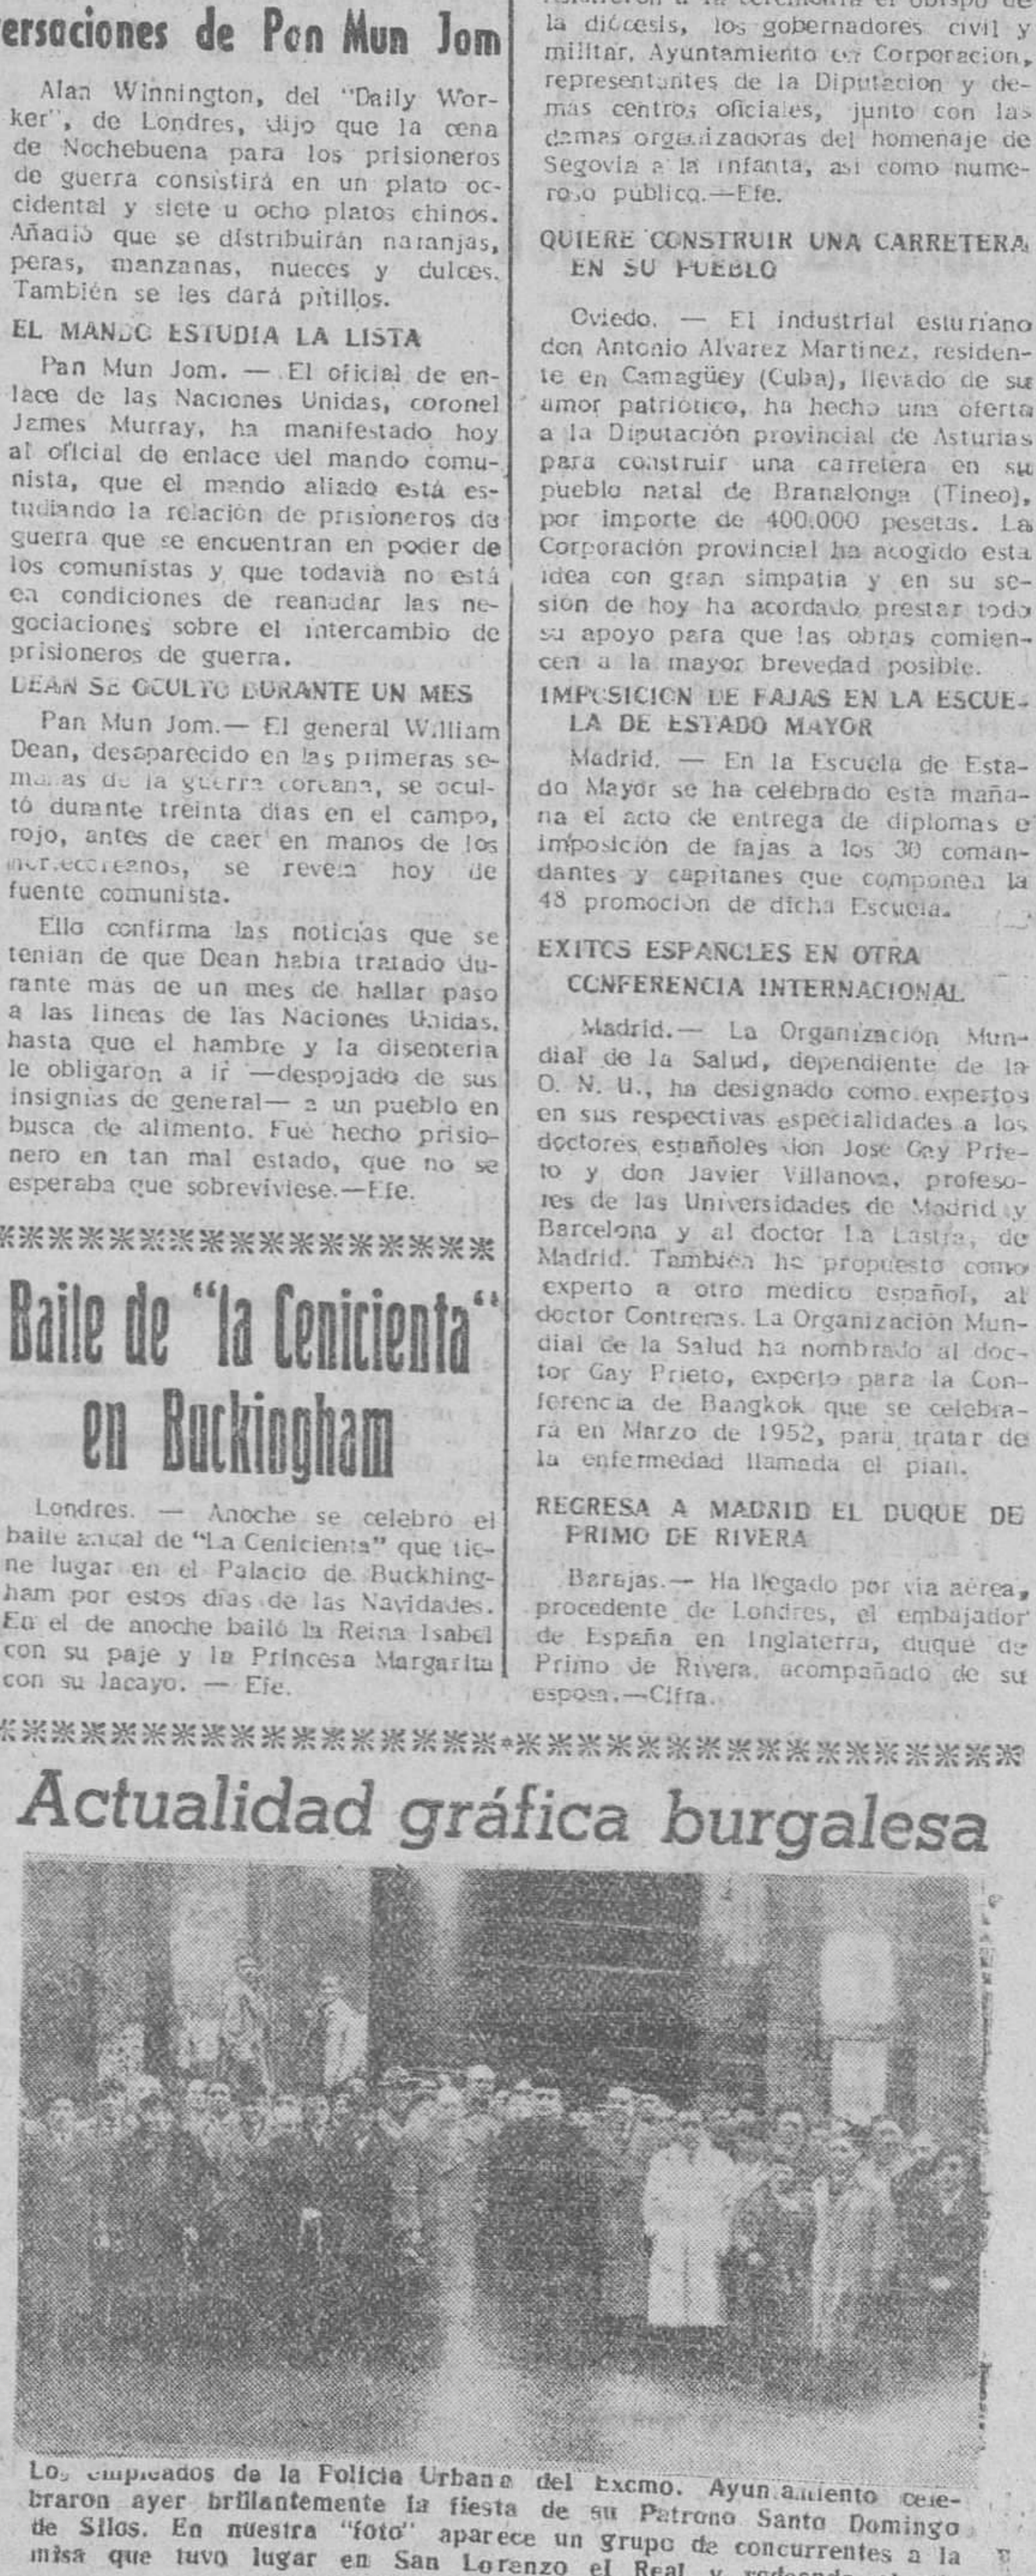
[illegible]ersaciones de Pan Mun Jom

Alan Winnington, del "Daily Worker", de Londres, dijo que la cena de Nochebuena para los prisioneros de guerra consistirá en un plato occidental y siete u ocho platos chinos. Añadió que se distribuirán naranjas, peras, manzanas, nueces y dulces. También se les dará pitillos.

EL MANDO ESTUDIA LA LISTA

Pan Mun Jom. — El oficial de enlace de las Naciones Unidas, coronel James Murray, ha manifestado hoy al oficial de enlace del mando comunista, que el mando aliado está estudiando la relación de prisioneros de guerra que se encuentran en poder de los comunistas y que todavía no está en condiciones de reanudar las negociaciones sobre el intercambio de prisioneros de guerra.

DEAN SE OCULTO DURANTE UN MES

Pan Mun Jom.— El general William Dean, desaparecido en las primeras semanas de la guerra coreana, se ocultó durante treinta días en el campo, rojo, antes de caer en manos de los norcoreanos, se revela hoy de fuente comunista.

Ello confirma las noticias que se tenían de que Dean había tratado durante más de un mes de hallar paso a las líneas de las Naciones Unidas, hasta que el hambre y la disentería le obligaron a ir —despojado de sus insignias de general— a un pueblo en busca de alimento. Fué hecho prisionero en tan mal estado, que no se esperaba que sobreviviese.—Efe.

Baile de "la Cenicienta" en Buckingham

Londres. — Anoche se celebró el baile anual de "La Cenicienta" que tiene lugar en el Palacio de Buckhingham por estos días de las Navidades. En el de anoche bailó la Reina Isabel con su paje y la Princesa Margarita con su lacayo. — Efe.

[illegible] la diócesis, los gobernadores civil y militar, Ayuntamiento en Corporación, representantes de la Diputación y demás centros oficiales, junto con las damas organizadoras del homenaje de Segovia a la Infanta, así como numeroso público.—Efe.

QUIERE CONSTRUIR UNA CARRETERA EN SU PUEBLO

Oviedo. — El industrial esturiano don Antonio Alvarez Martínez, residente en Camagüey (Cuba), llevado de su amor patriótico, ha hecho una oferta a la Diputación provincial de Asturias para construir una carretera en su pueblo natal de Branalonga (Tineo), por importe de 400.000 pesetas. La Corporación provincial ha acogido esta idea con gran simpatía y en su sesión de hoy ha acordado prestar todo su apoyo para que las obras comiencen a la mayor brevedad posible.

IMPOSICION DE FAJAS EN LA ESCUELA DE ESTADO MAYOR

Madrid. — En la Escuela de Estado Mayor se ha celebrado esta mañana el acto de entrega de diplomas e imposición de fajas a los 30 comandantes y capitanes que componen la 48 promoción de dicha Escuela.

EXITOS ESPAÑOLES EN OTRA CONFERENCIA INTERNACIONAL

Madrid.— La Organización Mundial de la Salud, dependiente de la O. N. U., ha designado como expertos en sus respectivas especialidades a los doctores españoles don José Gay Prieto y don Javier Villanova, profesores de las Universidades de Madrid y Barcelona y al doctor La Lastra, de Madrid. También ha propuesto como experto a otro médico español, al doctor Contreras. La Organización Mundial de la Salud ha nombrado al doctor Gay Prieto, experto para la Conferencia de Bangkok que se celebrará en Marzo de 1952, para tratar de la enfermedad llamada el pian.

REGRESA A MADRID EL DUQUE DE PRIMO DE RIVERA

Barajas.— Ha llegado por vía aérea, procedente de Londres, el embajador de España en Inglaterra, duque de Primo de Rivera, acompañado de su esposa.—Cifra.

Actualidad gráfica burgalesa

Los empleados de la Policía Urbana del Excmo. Ayuntamiento celebraron ayer brillantemente la fiesta de su Patrono Santo Domingo de Silos. En nuestra "foto" aparece un grupo de concurrentes a la misa que tuvo lugar en San Lorenzo el Real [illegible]